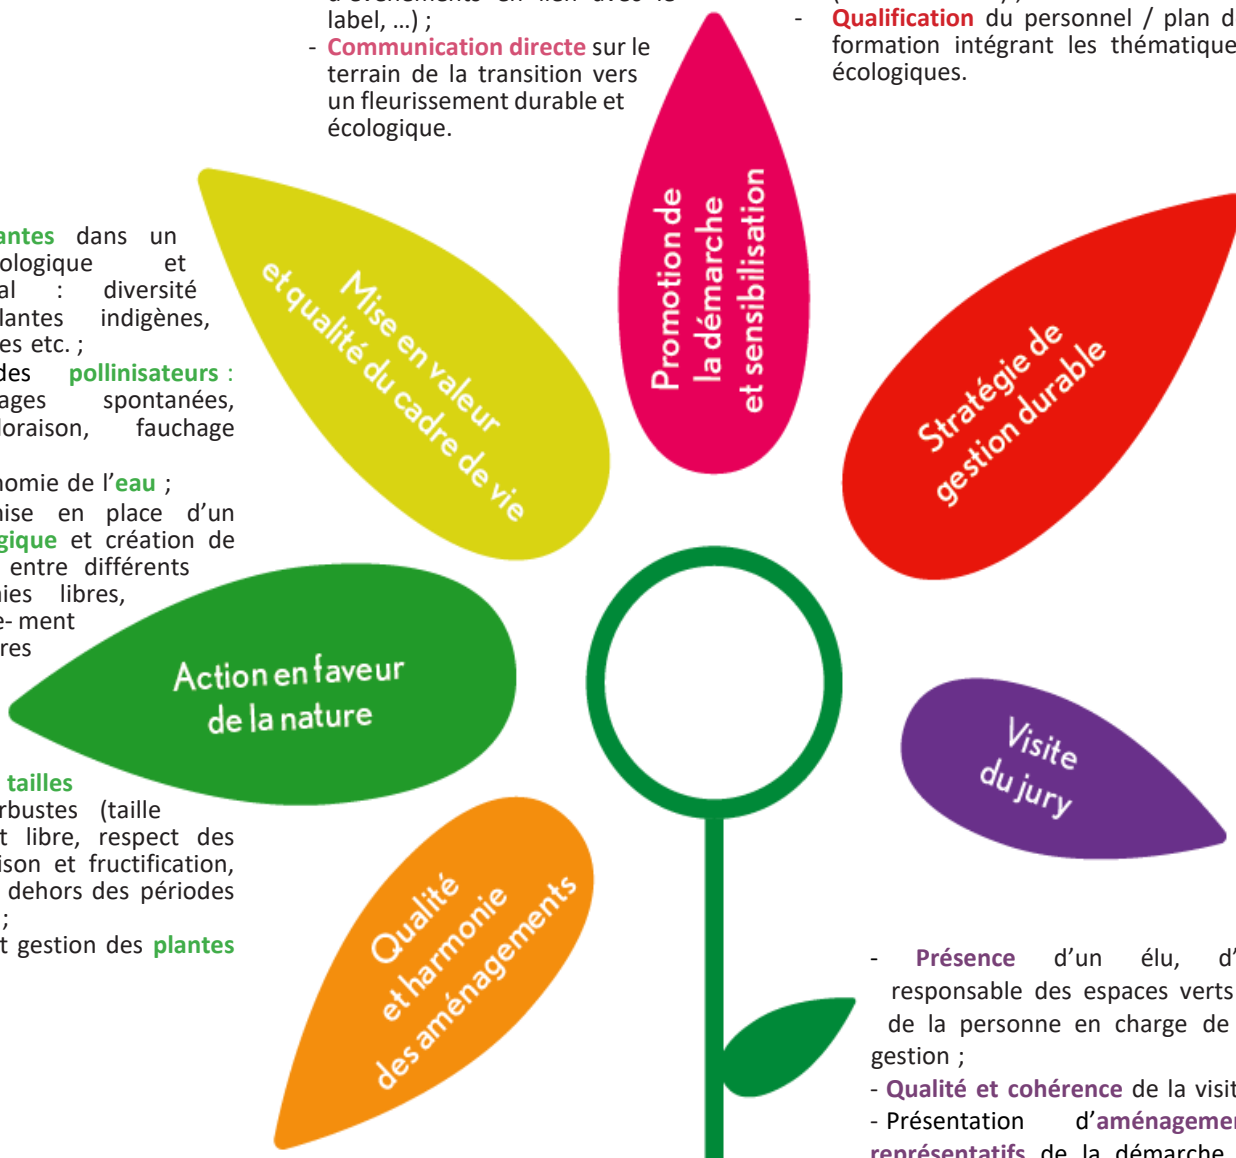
label, …) ;

- Communication directe sur le terrain de la transition vers un fleurissement durable et écologique.

- Qualification du personnel / plan d formation intégrant les thématique écologiques.

antes dans un ologique et al : diversité lantes indigènes, es etc. ;

des pollinisateurs : ages spontanées, loraison, fauchage

nomie de l'eau ;

nise en place d'un gique et création de entre différents nies libres, e- ment res

tailles rbustes (taille t libre, respect des ison et fructification, dehors des périodes ;

t gestion des plantes

Mise en valeur et qualité du cadre de vie

Promotion de la démarche et sensibilisation

Stratégie de gestion durable

Action en faveur de la nature

Visite du jury

Qualité et harmonie des aménagements

- Présence d'un élu, d' responsable des espaces verts de la personne en charge de gestion ;

- Qualité et cohérence de la visit

- Présentation d'aménageme représentatifs de la démarche